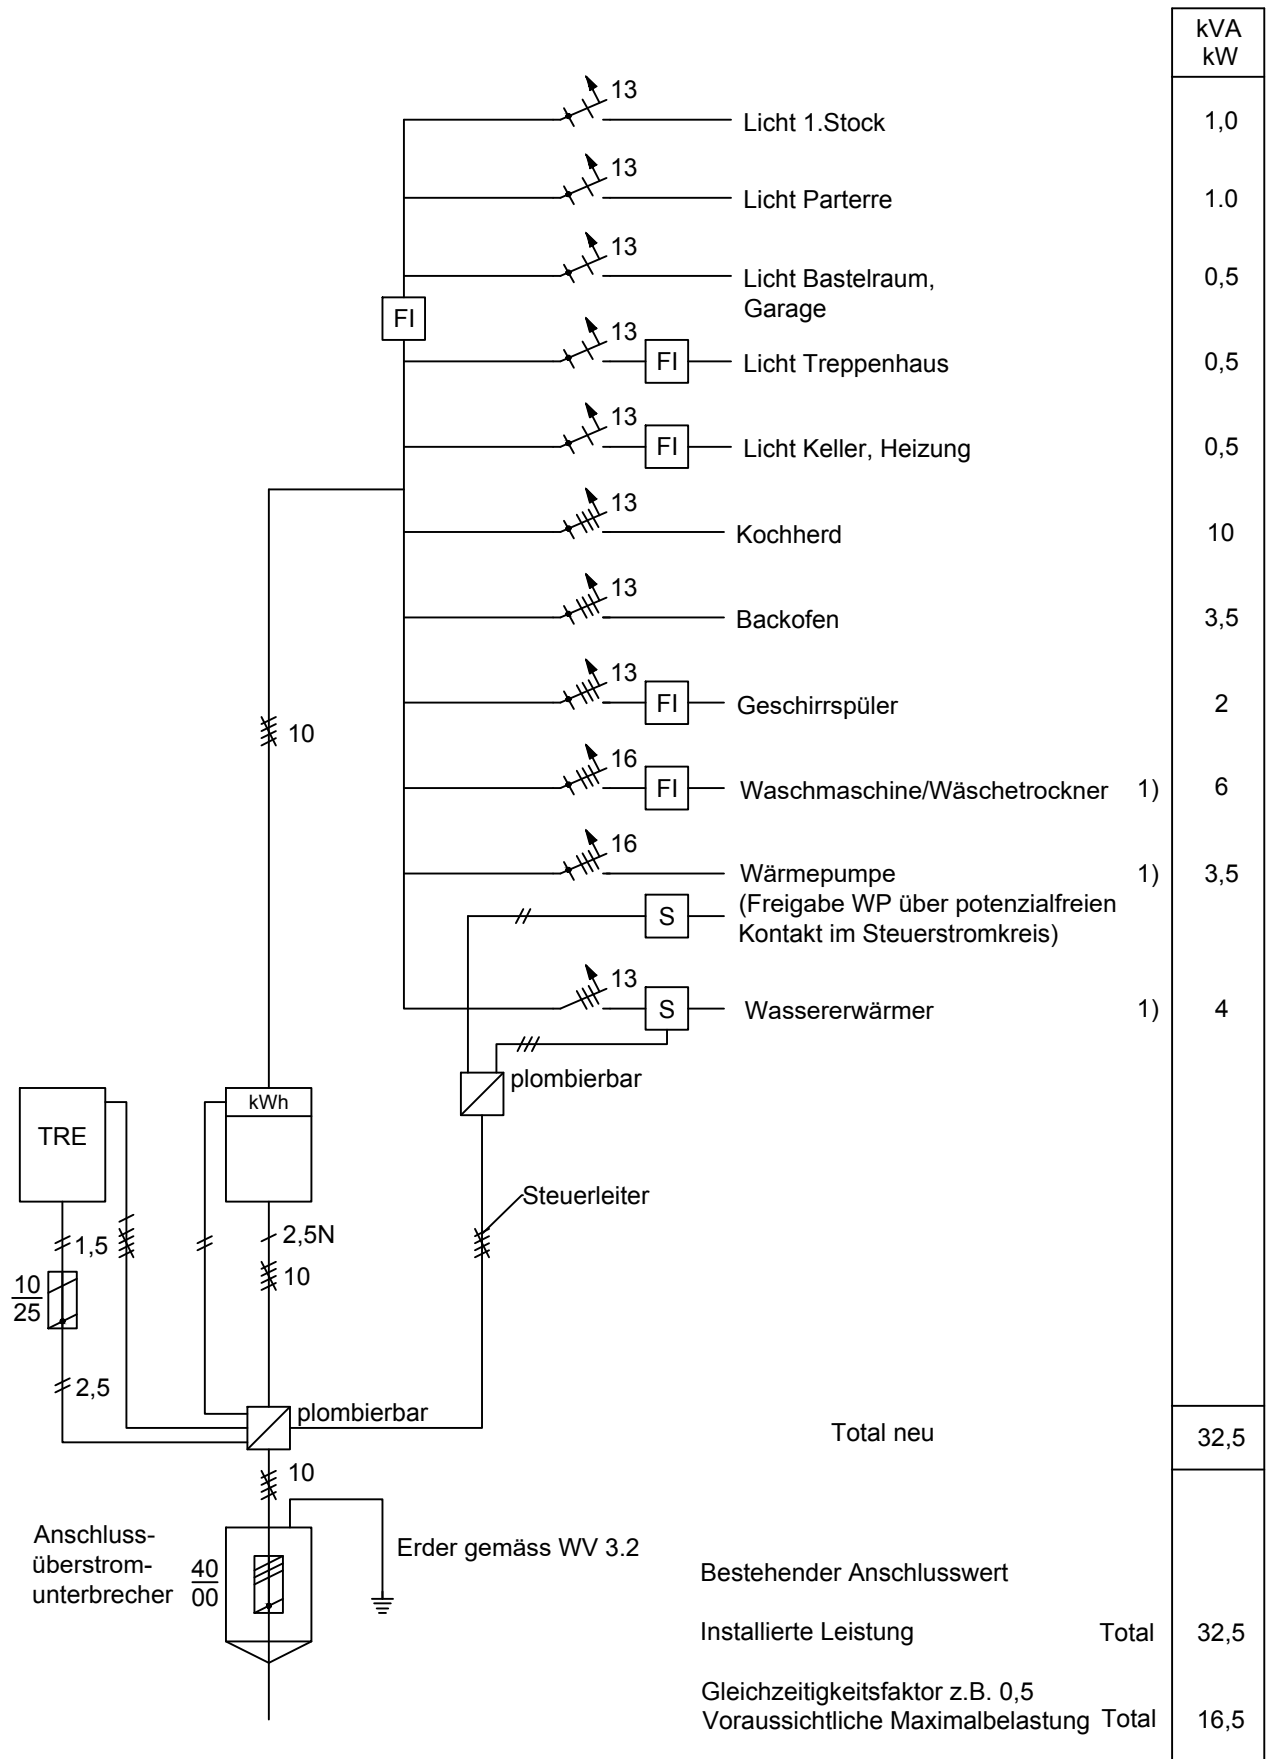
kVA
kW

13 Licht 1.Stock 1,0

13 Licht Parterre 1.0

13 Licht Bastelraum, Garage 0,5

FI

13 FI Licht Treppenhaus 0,5

13 FI Licht Keller, Heizung 0,5

13 Kochherd 10

13 Backofen 3,5

13 FI Geschirrspüler 2

10

16 FI Waschmaschine/Wäschetrockner 1) 6

16 Wärmepumpe 1) 3,5

S (Freigabe WP über potenzialfreien Kontakt im Steuerstromkreis)

13 S Wassererwärmer 1) 4

plombierbar

TRE

kWh

Steuerleiter

1,5

2,5N

10

$\frac{10}{25}$

2,5

plombierbar

Total neu 32,5

10

Anschluss-überstrom-unterbrecher $\frac{40}{00}$

Erder gemäss WV 3.2

Bestehender Anschlusswert

Installierte Leistung Total 32,5

Gleichzeitigkeitsfaktor z.B. 0,5
Voraussichtliche Maximalbelastung Total 16,5